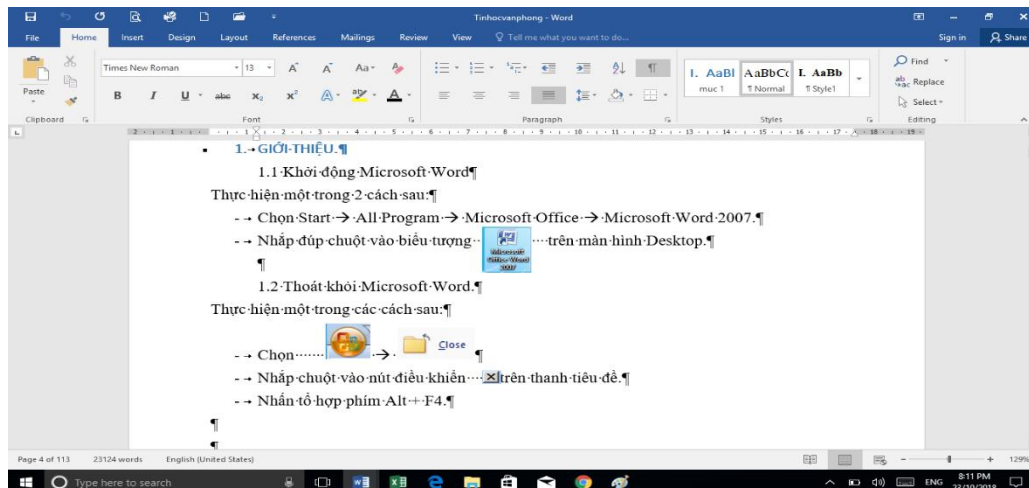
Tinhocvanphong - Word

File Home Insert Design Layout References Mailings Review View Tell me what you want to do... Sign in Share

Paste
Clipboard
Times New Roman 13
B I U abc $x_2$ $x^2$
Font
Paragraph
I. AaBl AaBbCc I. AaBb
muc 1 ¶ Normal ¶ Style1
Styles
Find
Replace
Select
Editing

1. GIỚI THIỆU.¶

1.1 Khởi động Microsoft Word¶

Thực hiện một trong 2 cách sau:¶

- Chọn Start → All Program → Microsoft Office → Microsoft Word 2007.¶

- Nhấp đúp chuột vào biểu tượng Microsoft Office Word 2007 trên màn hình Desktop.¶

¶

1.2 Thoát khỏi Microsoft Word.¶

Thực hiện một trong các cách sau:¶

- Chọn → Close ¶

- Nhấp chuột vào nút điều khiển trên thanh tiêu đề.¶

- Nhấn tổ hợp phím Alt + F4.¶

¶

¶

Page 4 of 113 23124 words English (United States) 129%

Type here to search ENG 8:11 PM 22/10/2018